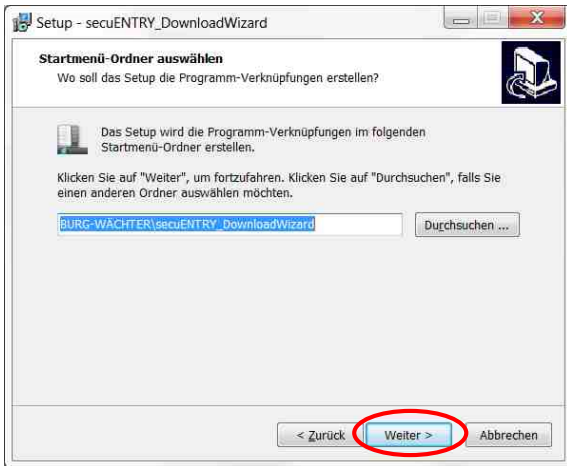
Setup - secuENTRY_DownloadWizard

Startmenü-Ordner auswählen
Wo soll das Setup die Programm-Verknüpfungen erstellen?

Das Setup wird die Programm-Verknüpfungen im folgenden Startmenü-Ordner erstellen.

Klicken Sie auf "Weiter", um fortzufahren. Klicken Sie auf "Durchsuchen", falls Sie einen anderen Ordner auswählen möchten.

BURG-WÄCHTER\secuENTRY_DownloadWizard

Durchsuchen ...

< Zurück

Weiter >

Abbrechen